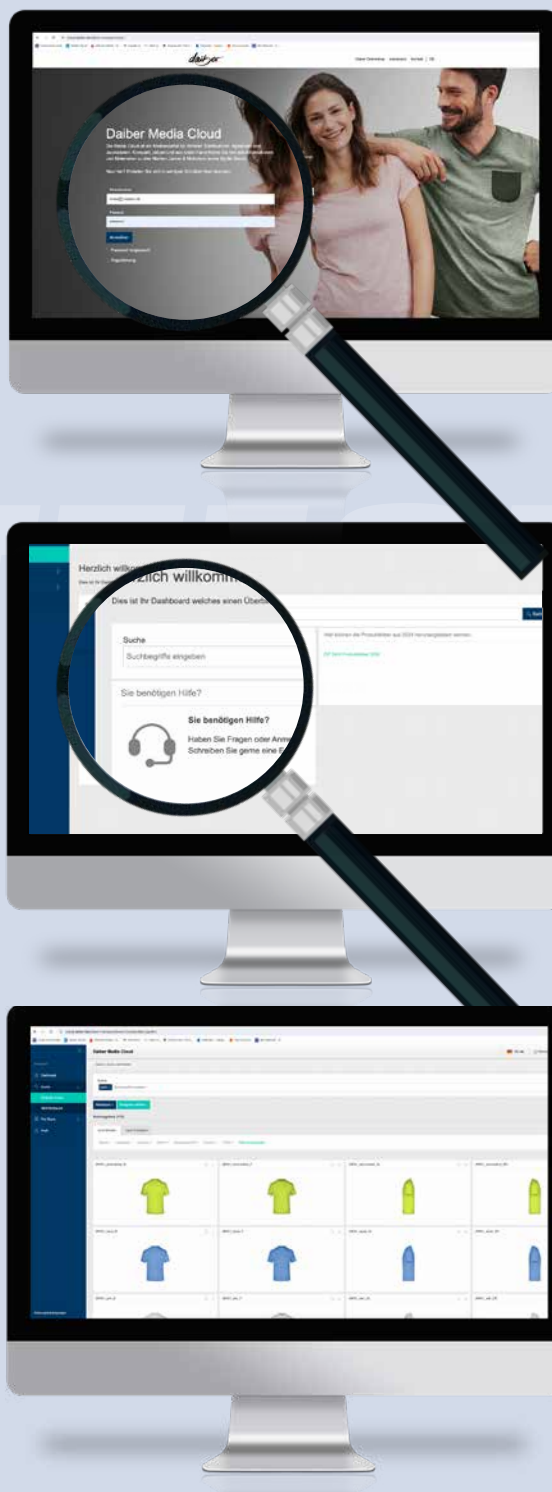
daiber

Daiber Media Cloud

Herzlich willkommen

Herzlich willkommen

Dies ist Ihr Dashboard welches einen Überblick

Suche

Suchbegriffe eingeben

Sie benötigen Hilfe?

Sie benötigen Hilfe?

Haben Sie Fragen oder Anm

Schreiben Sie gerne eine E

Daiber Media Cloud